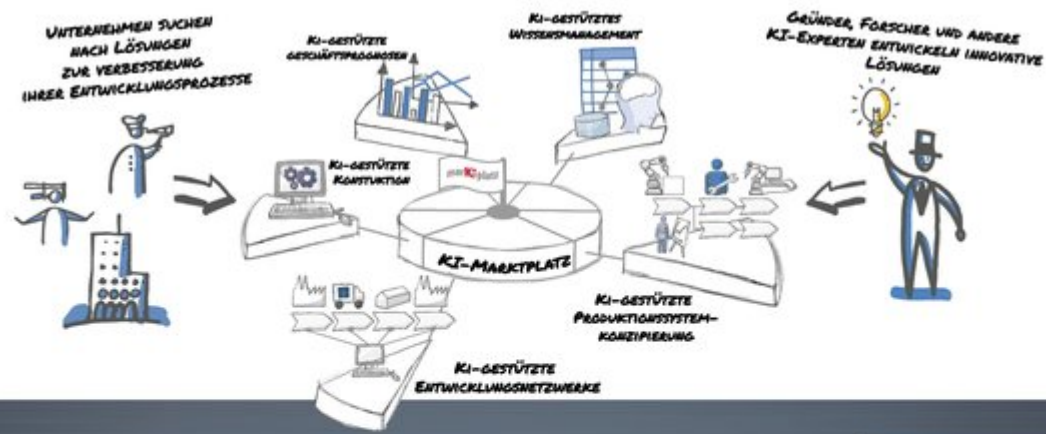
Unternehmen suchen nach Lösungen zur Verbesserung ihrer Entwicklungsprozesse

KI-gestützte Geschäftsprognosen

KI-gestütztes Wissensmanagement

Gründer, Forscher und andere KI-Experten entwickeln innovative Lösungen

KI-gestützte Konstuktion

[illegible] KI plate

KI-Marktplatz

KI-gestützte Produktionssystem-konzipierung

KI-gestützte Entwicklungsnetzwerke